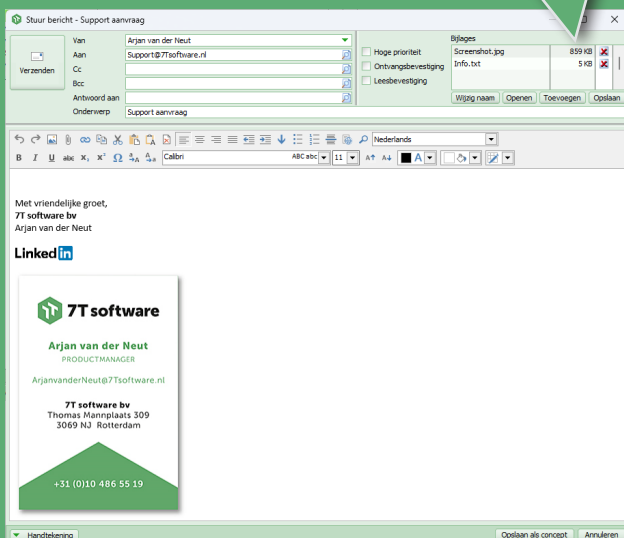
Stuur bericht - Support aanvraag

Verzenden

Van: Arjan van der Neut
Aan: Support@7Tsoftware.nl
Cc
Bcc
Antwoord aan
Onderwerp: Support aanvraag

Hoge prioriteit
Ontvangsbevestiging
Leesbevestiging

Bijlages

| Bijlages | |
|---|---|
| Screenshot.jpg | 859 KB |
| Info.txt | 5 KB |

Wijzig naam | Openen | Toevoegen | Opslaan

Nederlands
B I U abc $x_2$ $x^2$ Ω Calibri ABC abc 11

Met vriendelijke groet,
7T software bv
Arjan van der Neut

LinkedIn

7T software
Arjan van der Neut
PRODUCTMANAGER
ArjanvanderNeut@7Tsoftware.nl
7T software bv
Thomas Mannplaats 309
3069 NJ Rotterdam
+31 (0)10 486 55 19

Handtekening | Opslaan als concept | Annuleren